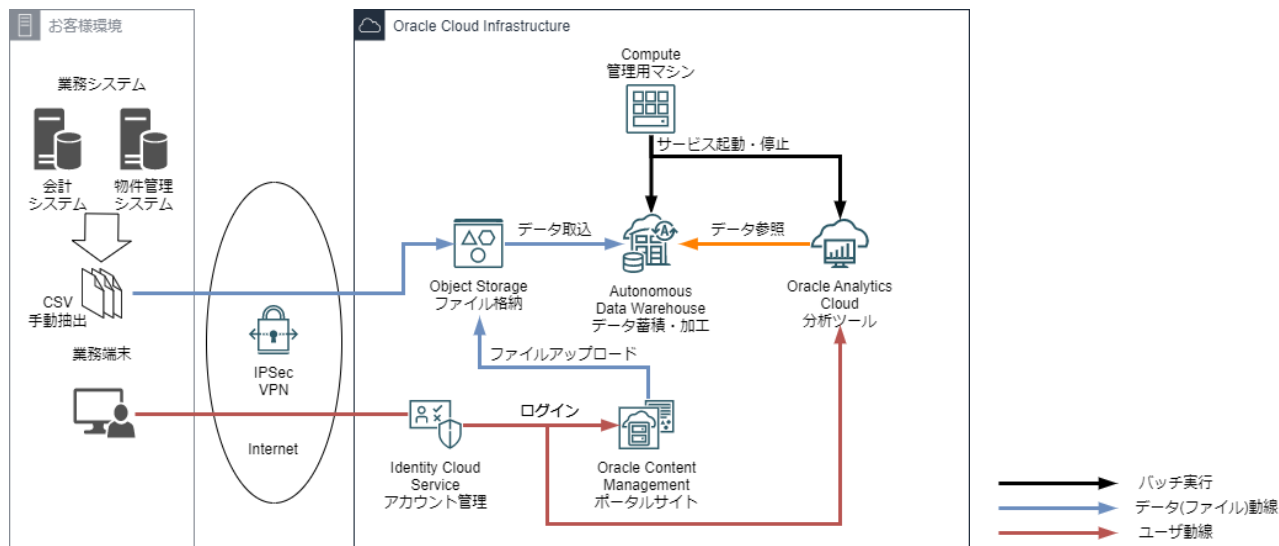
お客様環境

業務システム

会計
システム

物件管理
システム

CSV
手動抽出

業務端末

IPSec
VPN

Internet

Oracle Cloud Infrastructure

Compute
管理用マシン

サービス起動・停止

データ取込

データ参照

Object Storage
ファイル格納

Autonomous
Data Warehouse
データ蓄積・加工

Oracle Analytics
Cloud
分析ツール

ファイルアップロード

ログイン

Identity Cloud
Service
アカウント管理

Oracle Content
Management
ポータルサイト

バッチ実行

データ(ファイル)動線

ユーザ動線